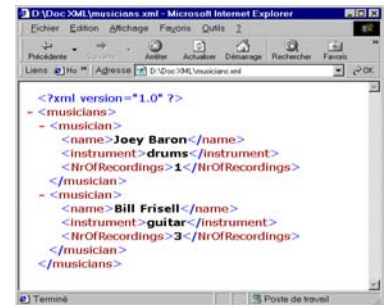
D:\Doc XML\musicians.xml - Microsoft Internet Explorer

Fichier Edition Affichage Favoris Outils ?

Précédente Suivante Arrêter Actualiser Démarrage Rechercher Favoris

Liens Ho Adresse D:\Doc XML\musicians.xml OK

<?xml version="1.0" ?>
- <musicians>
- <musician>
<name>Joey Baron</name>
<instrument>drums</instrument>
<NrOfRecordings>1</NrOfRecordings>
</musician>
- <musician>
<name>Bill Frisell</name>
<instrument>guitar</instrument>
<NrOfRecordings>3</NrOfRecordings>
</musician>
</musicians>

Terminé

Poste de travail